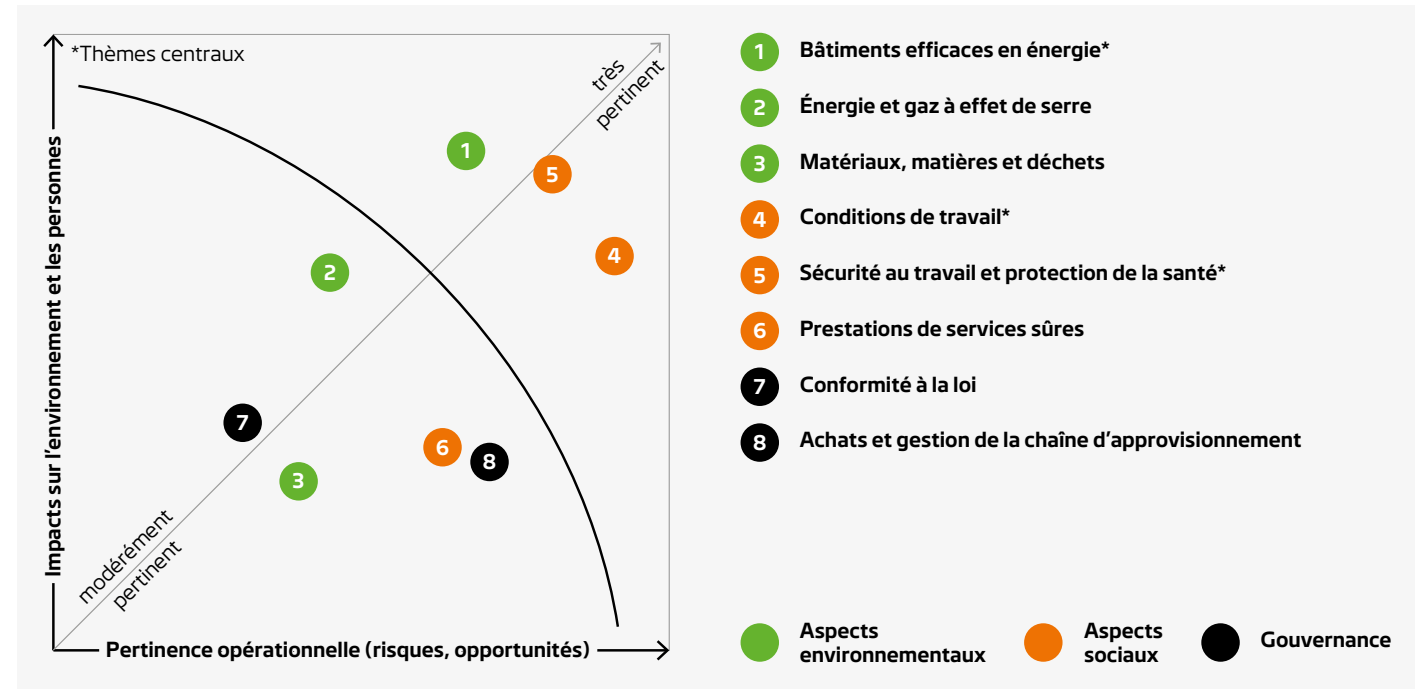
*Thèmes centraux

très pertinent

modérément pertinent

Impacts sur l'environnement et les personnes

Pertinence opérationnelle (risques, opportunités)

1
5
4
2
7
6
8
3

1 Bâtiments efficaces en énergie*
2 Énergie et gaz à effet de serre
3 Matériaux, matières et déchets
4 Conditions de travail*
5 Sécurité au travail et protection de la santé*
6 Prestations de services sûres
7 Conformité à la loi
8 Achats et gestion de la chaîne d'approvisionnement

Aspects environnementaux
Aspects sociaux
Gouvernance